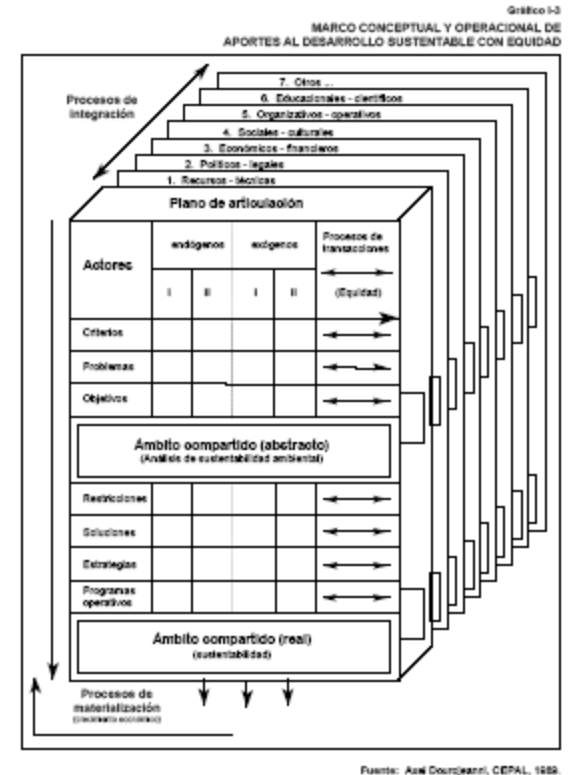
Gráfico I-3

MARCO CONCEPTUAL Y OPERACIONAL DE APORTES AL DESARROLLO SUSTENTABLE CON EQUIDAD

Procesos de integración

7. Otros ...

6. Educacionales - científicos

5. Organizativos - operativos

4. Sociales - culturales

3. Económicos - financieros

2. Políticos - legales

1. Recursos - técnicos

Plano de articulación

| Actores | endógenos | | exógenos | | Procesos de transacciones |
|---|---|---|---|---|---|
| | I | II | I | II | (Equidad) |
| Criterios | | | | | |
| Problemas | | | | | |
| Objetivos | | | | | |

Ambito compartido (abstracto)
(Análisis de sustentabilidad ambiental)

| Restricciones | | | | | |
|---|---|---|---|---|---|
| Soluciones | | | | | |
| Estrategias | | | | | |
| Programas operativos | | | | | |

Ambito compartido (real)
(sustentabilidad)

Procesos de materialización
(crecimiento económico)

Fuente: Axel Dourojeanni, CEPAL, 1989.